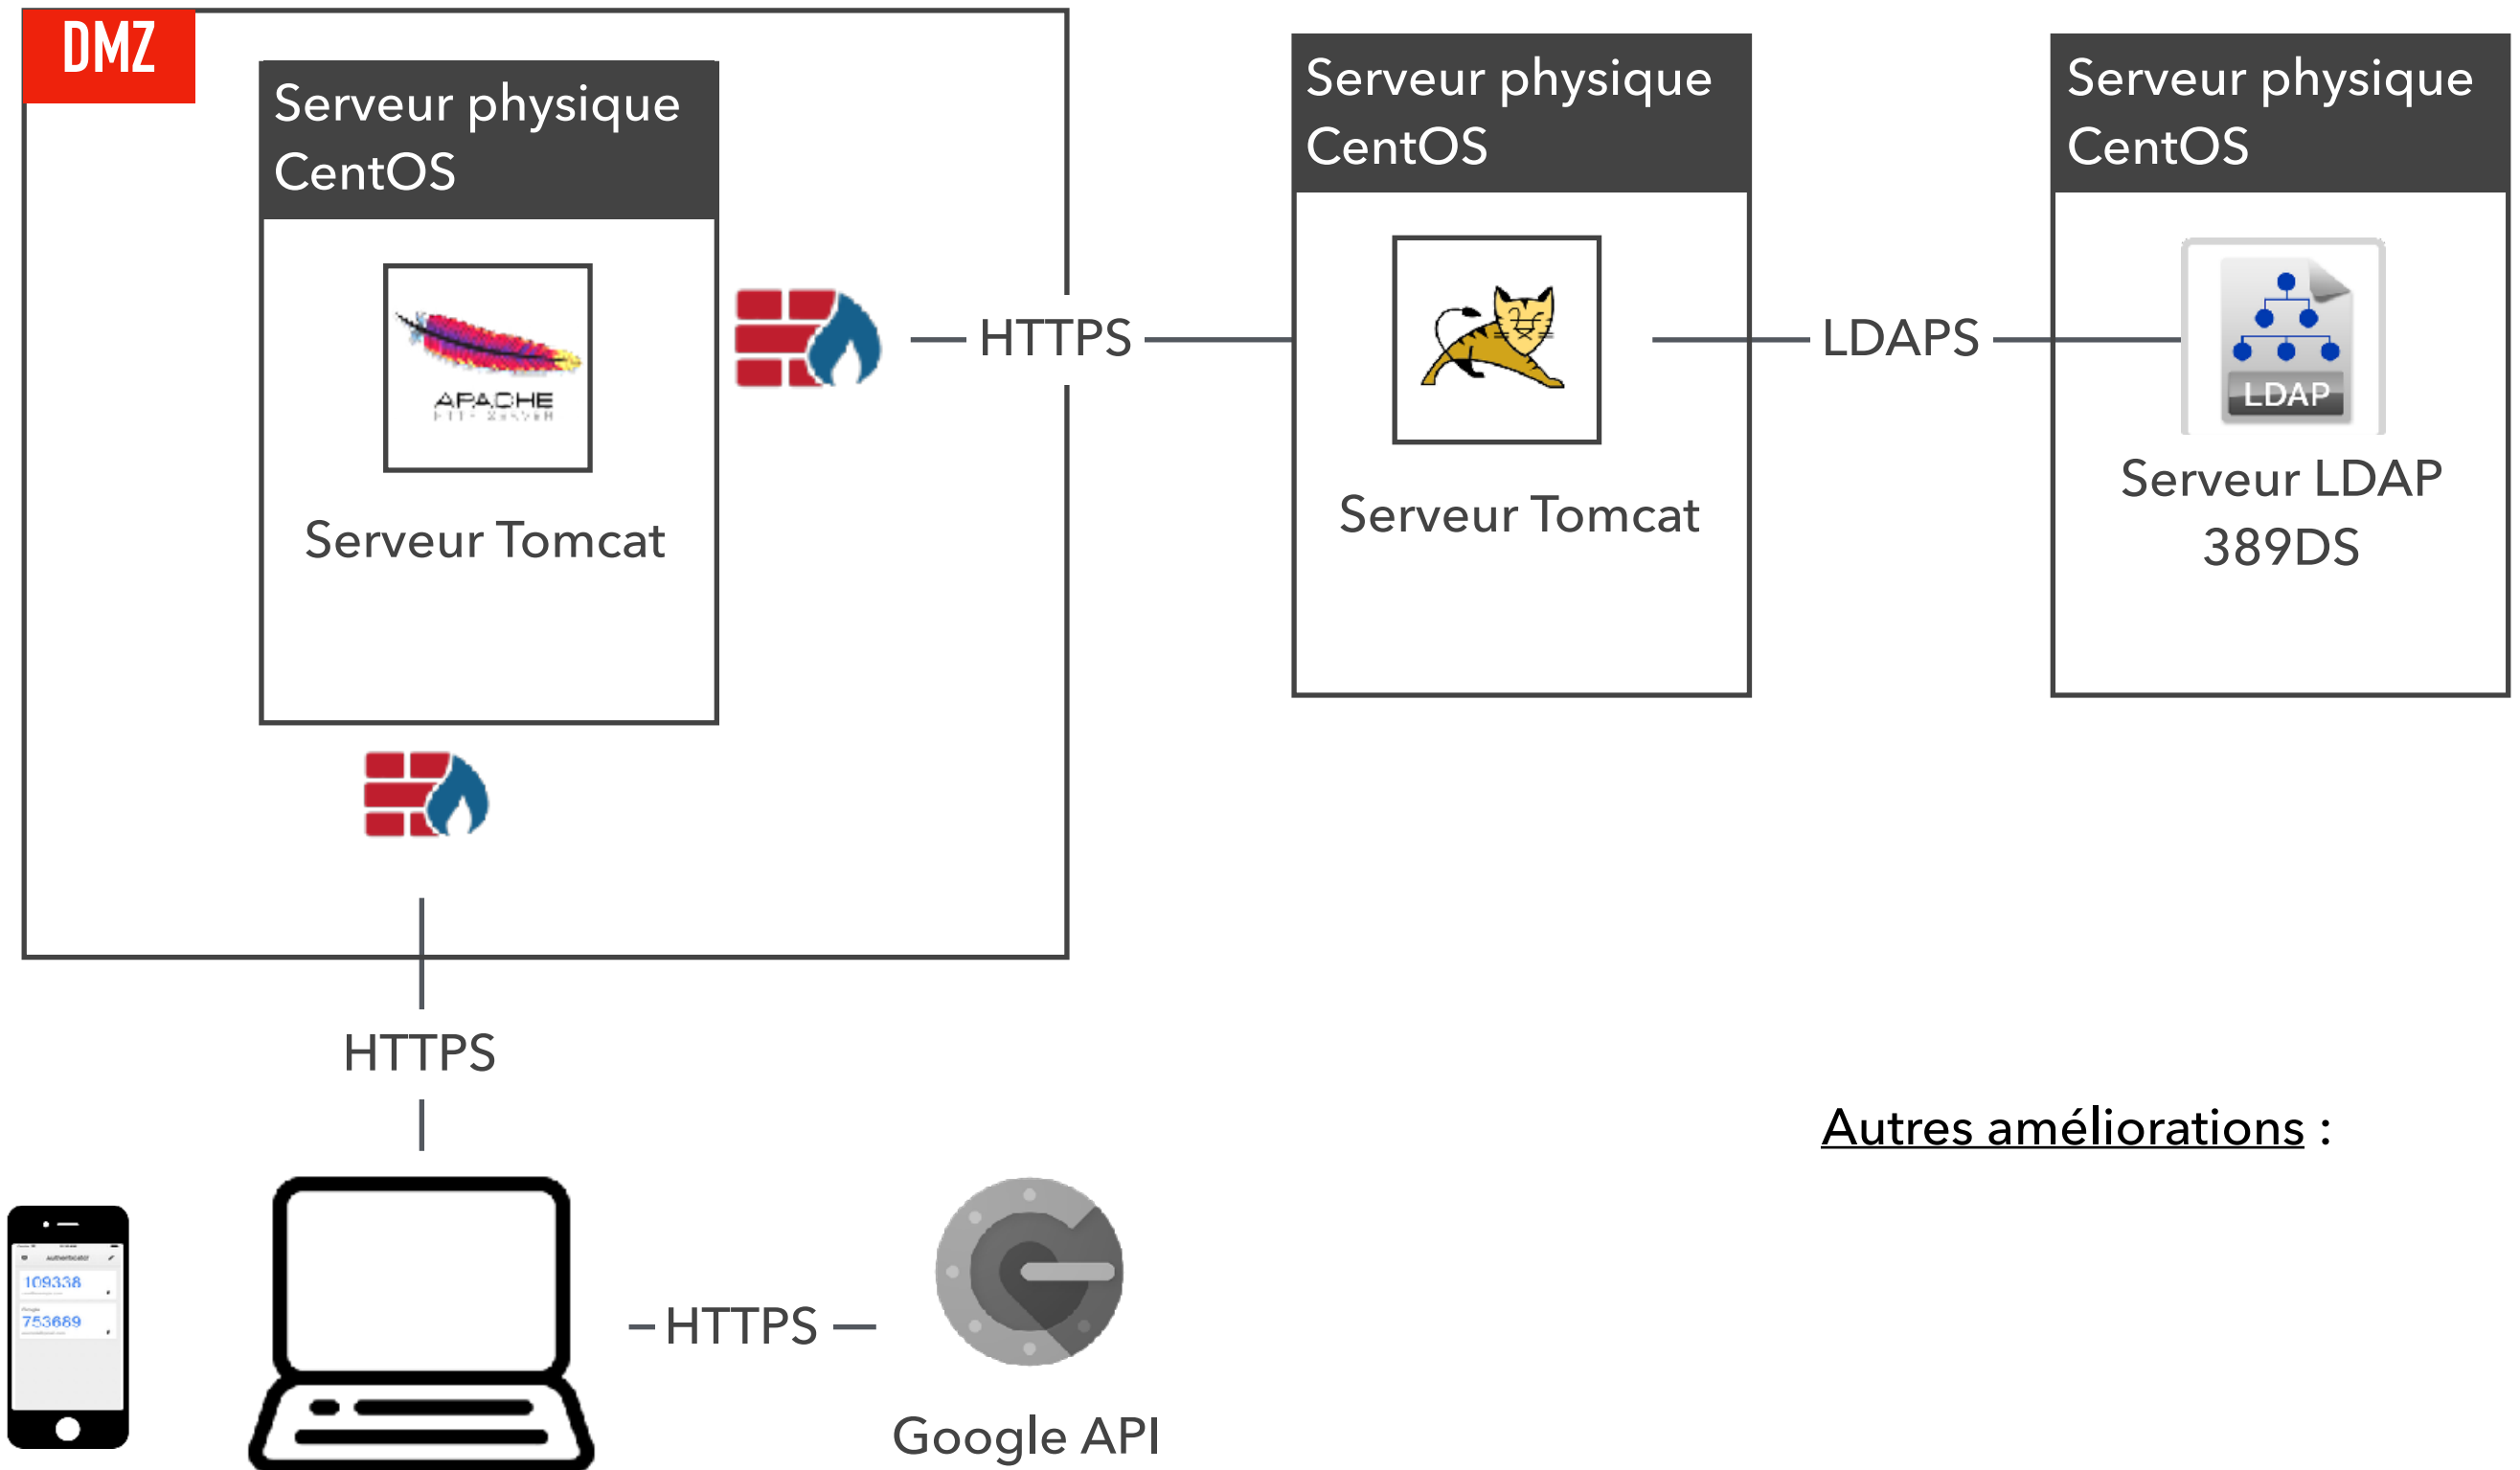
DMZ

Serveur physique CentOS

APACHE

Serveur Tomcat

HTTPS

Serveur physique CentOS

Serveur Tomcat

LDAPS

Serveur physique CentOS

LDAP

Serveur LDAP 389DS

HTTPS

109338

753689

HTTPS

Google API

Autres améliorations :